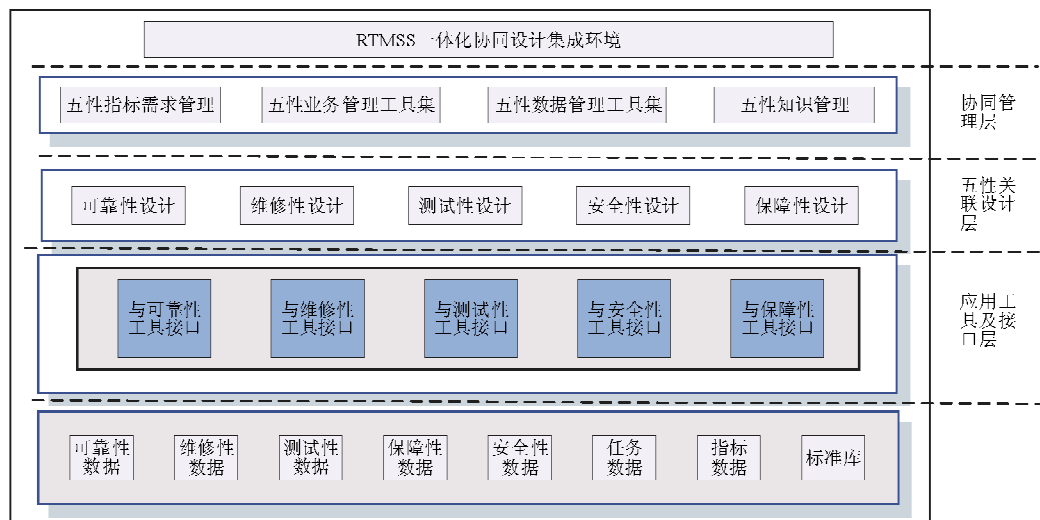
RTMSS 一体化协同设计集成环境

五性指标需求管理
五性业务管理工具集
五性数据管理工具集
五性知识管理

协同管理层

可靠性设计
维修性设计
测试性设计
安全性设计
保障性设计

五性关联设计层

与可靠性工具接口
与维修性工具接口
与测试性工具接口
与安全性工具接口
与保障性工具接口

应用工具及接口层

可靠性数据
维修性数据
测试性数据
保障性数据
安全性数据
任务数据
指标数据
标准库